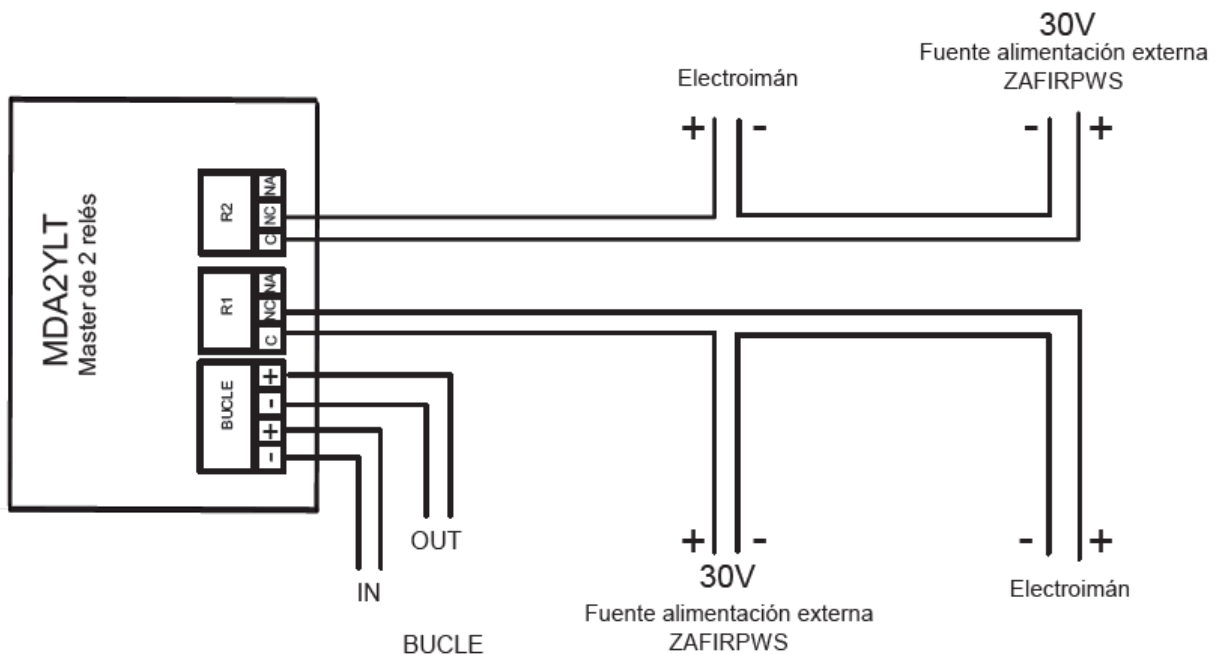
30V
Fuente alimentación externa
ZAFIRPWS

Electroimán

+ -

- +

MDA2YLT
Master de 2 relés

R2
NA
NC
C

R1
NA
NC
C

BUCLE
+
-
+
-

OUT

IN

BUCLE

+ -
30V
Fuente alimentación externa
ZAFIRPWS

- +
Electroimán